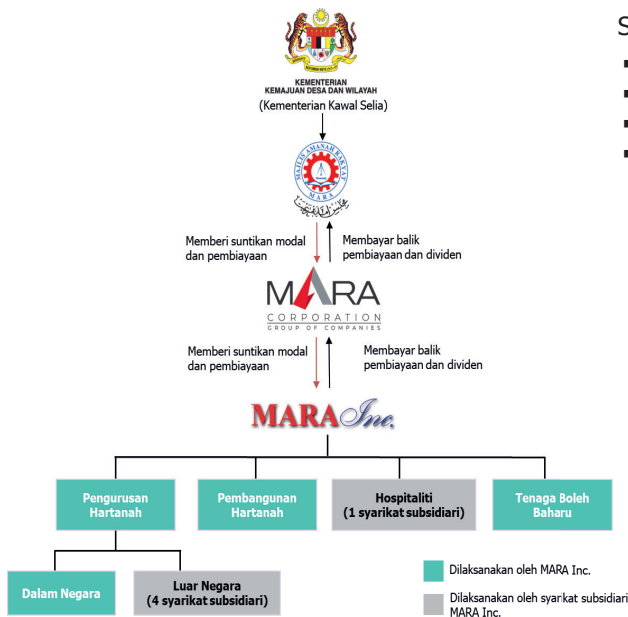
S

KEMENTERIAN
KEMAJUAN DESA DAN WILAYAH
(Kementerian Kawal Selia)

MAJLIS AMANAH RAKYAT
MARA

Memberi suntikan modal dan pembiayaan

Membayar balik pembiayaan dan dividen

MARA
CORPORATION
GROUP OF COMPANIES

Memberi suntikan modal dan pembiayaan

Membayar balik pembiayaan dan dividen

MARA Inc.

Pengurusan Hartanah

Pembangunan Hartanah

Hospitaliti
(1 syarikat subsidiari)

Tenaga Boleh Baharu

Dalam Negara

Luar Negara
(4 syarikat subsidiari)

Dilaksanakan oleh MARA Inc.

Dilaksanakan oleh syarikat subsidiari MARA Inc.